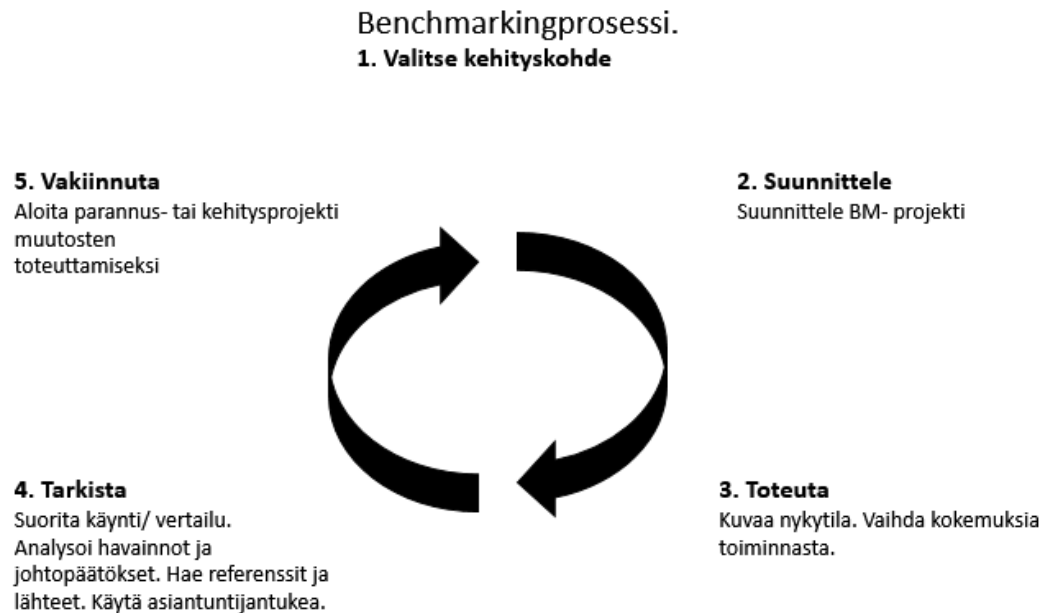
Benchmarkingprosessi.
1. Valitse kehityskohde

5. Vakiinnuta
Aloita parannus- tai kehitysprojekti muutosten toteuttamiseksi

2. Suunnittele
Suunnittele BM- projekti

4. Tarkista
Suorita käynti/ vertailu. Analysoi havainnot ja johtopäätökset. Hae referenssit ja lähteet. Käytä asiantuntijantukea.

3. Toteuta
Kuvaa nykytila. Vaihda kokemuksia toiminnasta.